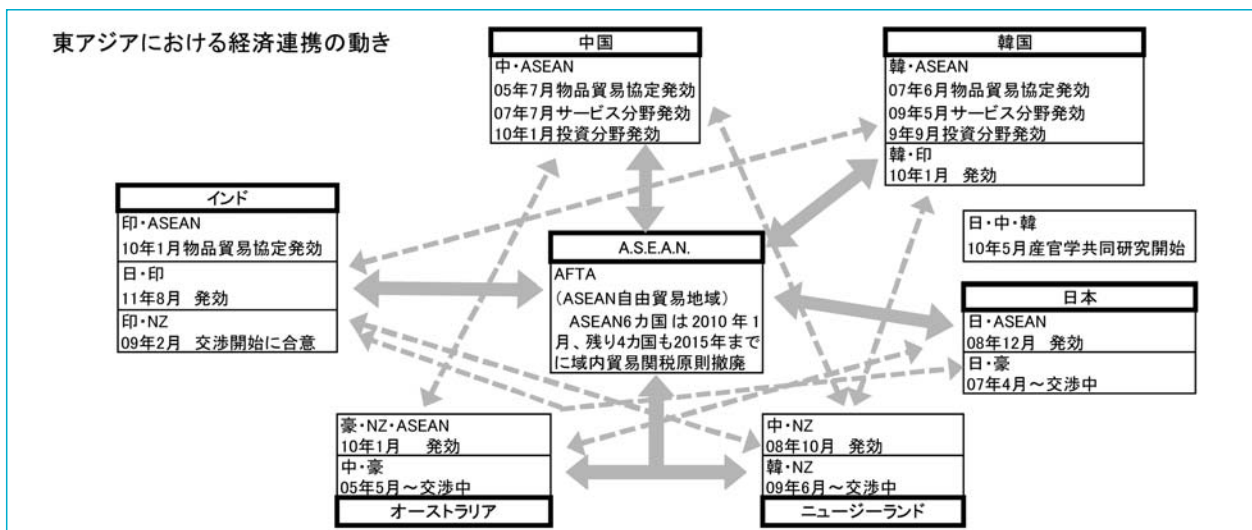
東アジアにおける経済連携の動き

中国
中・ASEAN
05年7月物品貿易協定発効
07年7月サービス分野発効
10年1月投資分野発効

韓国
韓・ASEAN
07年6月物品貿易協定発効
09年5月サービス分野発効
9年9月投資分野発効
韓・印
10年1月　発効

インド
印・ASEAN
10年1月物品貿易協定発効
日・印
11年8月　発効
印・NZ
09年2月　交渉開始に合意

A.S.E.A.N.
AFTA
（ASEAN自由貿易地域）
ASEAN6カ国は2010年1月、残り4カ国も2015年までに域内貿易関税原則撤廃

日・中・韓
10年5月産官学共同研究開始

日本
日・ASEAN
08年12月　発効
日・豪
07年4月～交渉中

豪・NZ・ASEAN
10年1月　発効
中・豪
05年5月～交渉中
オーストラリア

中・NZ
08年10月　発効
韓・NZ
09年6月～交渉中
ニュージーランド